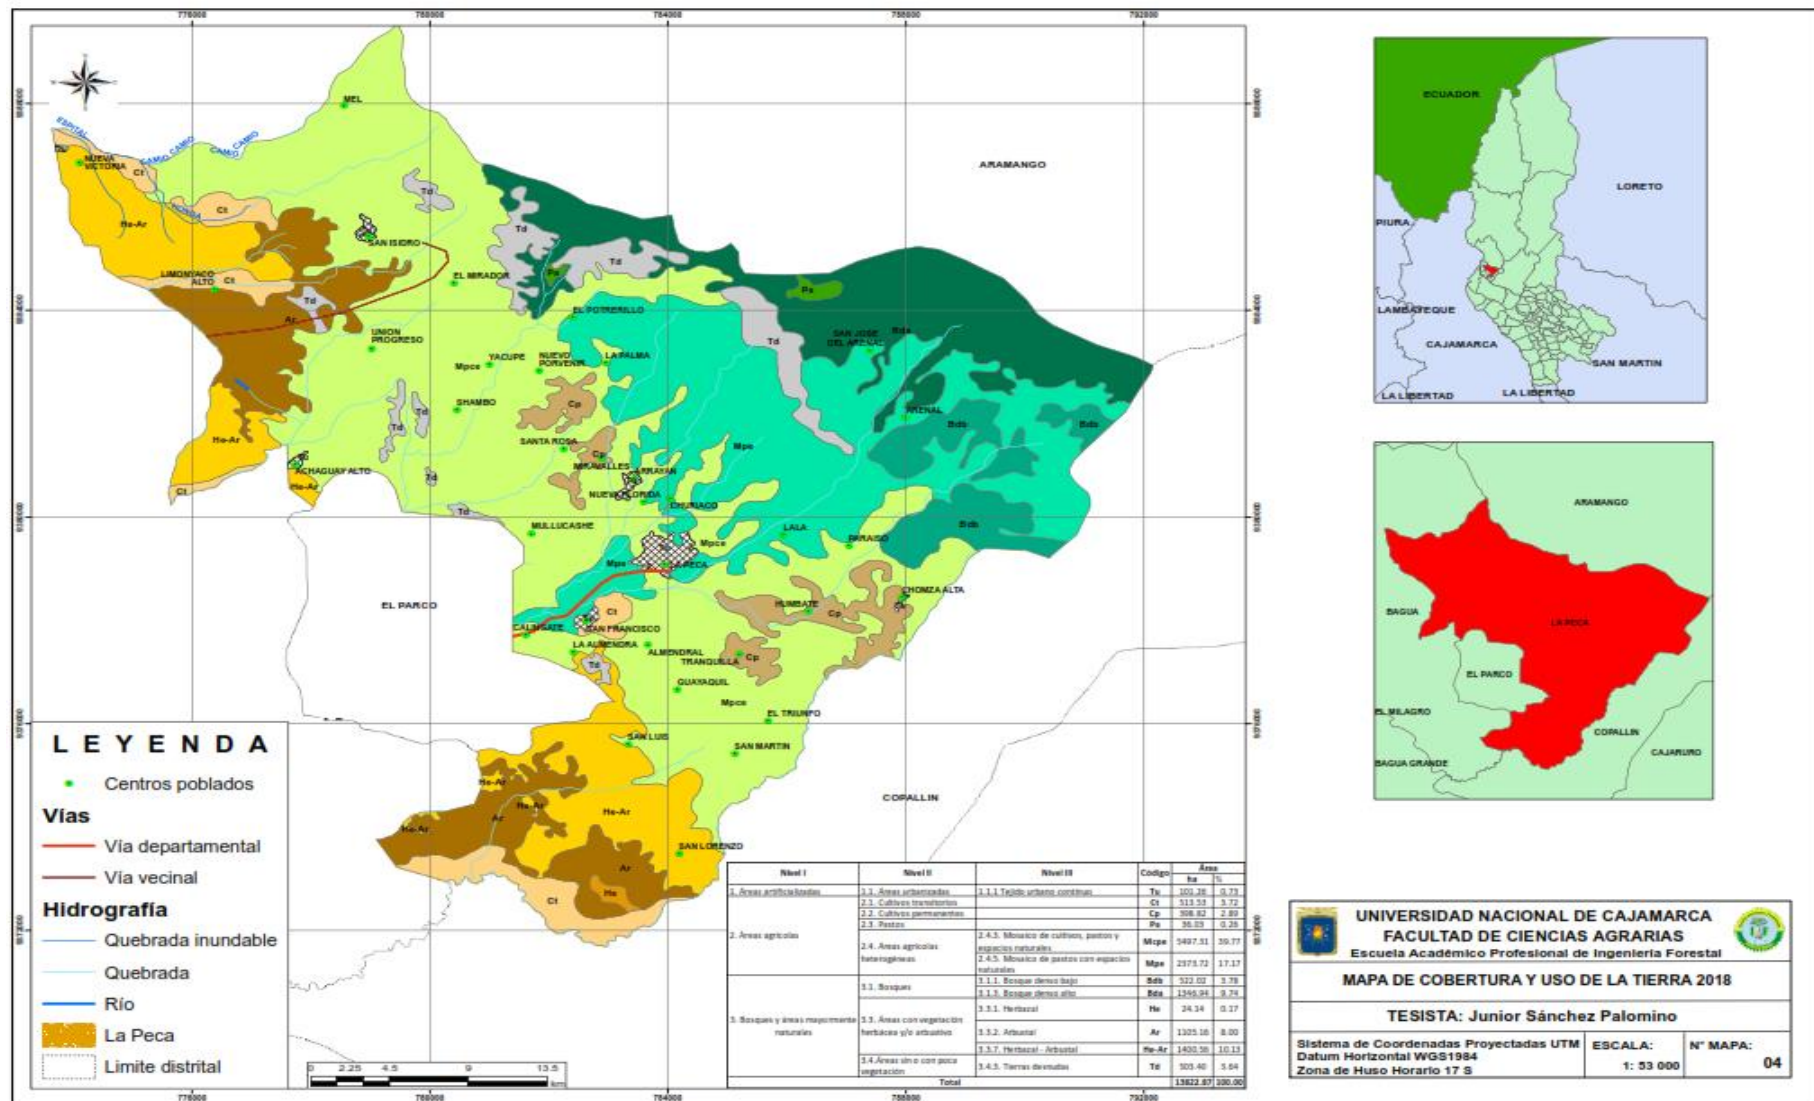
776000 780000 784000 788000 792000

MEL
ESPITAL
CAMO CAMO
CAMO CAMO
NUEVA VICTORIA
Ct
He-Ar
Ct
Td
SAN ISIDRO
LIMONYACO ALTO
Ct
Td
Ar
EL MIRADOR
Td
Ps
Td
Ps
ARAMANGO
EL POTRERILLO
UNION PROGRESO
Td
SAN JOSE DEL ARENAL
Bda
Mpce
YACUPE
NUEVO PORVENIR
LA PALMA
SHAMBO
Cp
Td
Td
ARENAL
Bdb
Bdb
He-Ar
SANTA ROSA
Cp
MIRAVALLES
ARRAYAN
Mpc
ACHAGUAY ALTO
He-Ar
Td
Ct
NUEVA FLORIDA
CHURUACO
Td
MULLUCASHE
LALA
PARAISO
Bdb
Mpce
Mpc
LA PECA
EL PARCO
HUMBATE
Cp
CHOMZA ALTA
Ct
CALMAATE
Ct
SAN FRANCISCO
LA ALMENDRA
ALMENDRAL
TRANQUILLA
Cp
Td
GUAYAQUIL
Mpce
EL TRIUNFO
SAN LUIS
SAN MARTIN
COPALLIN
He-Ar
He-Ar
Ar
He-Ar
He-Ar
SAN LORENZO
Ar
Ha
Ct

L E Y E N D A
Centros poblados
Vías
Vía departamental
Vía vecinal
Hidrografía
Quebrada inundable
Quebrada
Río
La Peca
Limite distrital

0 2.25 4.5 9 13.5 km

| Nivel I | Nivel II | Nivel III | Codigo | Area ha | % |
|---|---|---|---|---|---|
| 1. Areas artificializadas | 1.1. Areas urbanizadas | 1.1.1 Tejido urbano continuo | Tu | 101.36 | 0.73 |
| 2. Areas agricolas | 2.1. Cultivos transitorios | | Ct | 513.53 | 3.72 |
| | 2.2. Cultivos permanentes | | Cp | 398.82 | 2.89 |
| | 2.3. Pastos | | Ps | 36.03 | 0.26 |
| | 2.4. Areas agricolas heterogéneas | 2.4.3. Mosaico de cultivos, pastos y espacios naturales | Mcpe | 5497.51 | 39.77 |
| | | 2.4.5. Mosaico de pastos con espacios naturales | Mpe | 2373.72 | 17.17 |
| 3. Bosques y áreas mayormente naturales | 3.1. Bosques | 3.1.1. Bosque denso bajo | Bdb | 522.02 | 3.78 |
| | | 3.1.2. Bosque denso alto | Bda | 1346.94 | 9.74 |
| | 3.3. Áreas con vegetación herbácea y/o arbustivo | 3.3.1. Herbazal | He | 24.14 | 0.17 |
| | | 3.3.2. Arbustal | Ar | 1105.16 | 8.00 |
| | | 3.3.7. Herbazal - Arbustal | He-Ar | 1400.56 | 10.13 |
| | 3.4 Áreas sin o con poca vegetación | 3.4.5. Tierras desnudas | Td | 503.40 | 3.64 |
| Total | | | | 13822.87 | 100.00 |

ECUADOR
LORETO
PIURA
LAMBAYEQUE
CAJAMARCA
SAN MARTIN
LA LIBERTAD
LA LIBERTAD

ARAMANGO
BAGUA
LA PECA
EL PARCO
EL MILAGRO
COPALLIN
CAJARURO
BAGUA GRANDE

UNIVERSIDAD NACIONAL DE CAJAMARCA
FACULTAD DE CIENCIAS AGRARIAS
Escuela Académico Profesional de Ingeniería Forestal
MAPA DE COBERTURA Y USO DE LA TIERRA 2018
TESISTA: Junior Sánchez Palomino
Sistema de Coordenadas Proyectadas UTM
Datum Horizontal WGS1984
Zona de Huso Horario 17 S
ESCALA: 1: 53 000
N° MAPA: 04